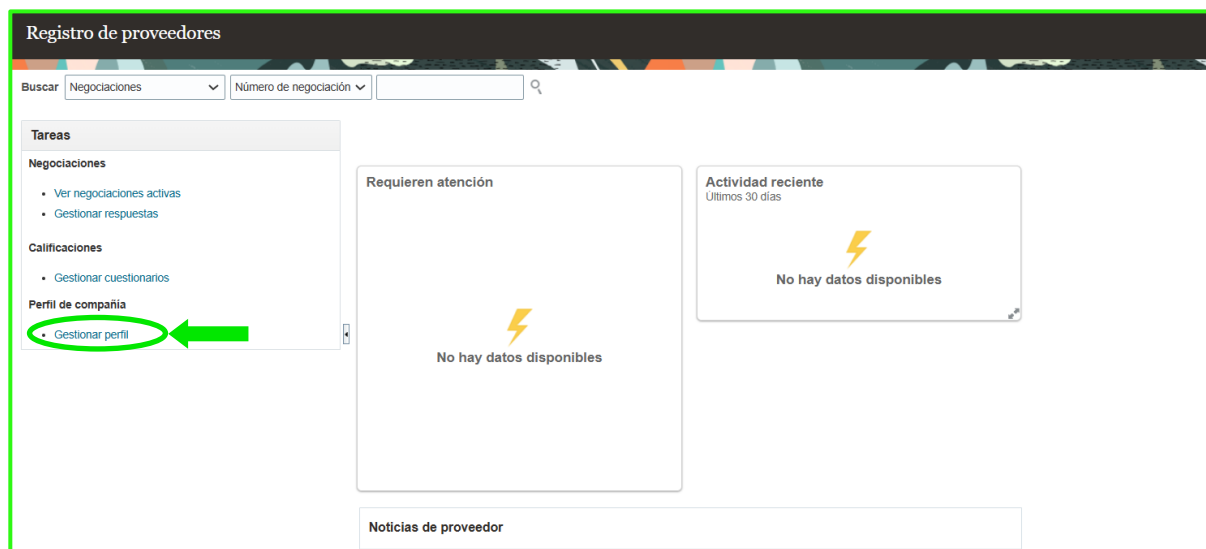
Registro de proveedores

Buscar Negociaciones Número de negociación

Tareas

Negociaciones

- Ver negociaciones activas
- Gestionar respuestas

Calificaciones

- Gestionar cuestionarios

Perfil de compañía

- Gestionar perfil

Requieren atención

No hay datos disponibles

Actividad reciente
Últimos 30 días

No hay datos disponibles

Noticias de proveedor